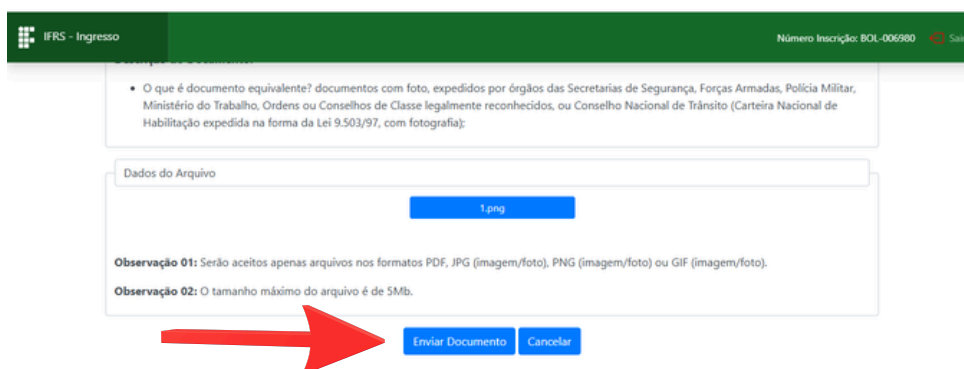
IFRS - Ingresso

Número Inscrição: BOL-006980 Sai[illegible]

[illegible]

• O que é documento equivalente? documentos com foto, expedidos por órgãos das Secretarias de Segurança, Forças Armadas, Polícia Militar, Ministério do Trabalho, Ordens ou Conselhos de Classe legalmente reconhecidos, ou Conselho Nacional de Trânsito (Carteira Nacional de Habilitação expedida na forma da Lei 9.503/97, com fotografia);

Dados do Arquivo

1.png

**Observação 01:** Serão aceitos apenas arquivos nos formatos PDF, JPG (imagem/foto), PNG (imagem/foto) ou GIF (imagem/foto).

**Observação 02:** O tamanho máximo do arquivo é de 5Mb.

Enviar Documento Cancelar